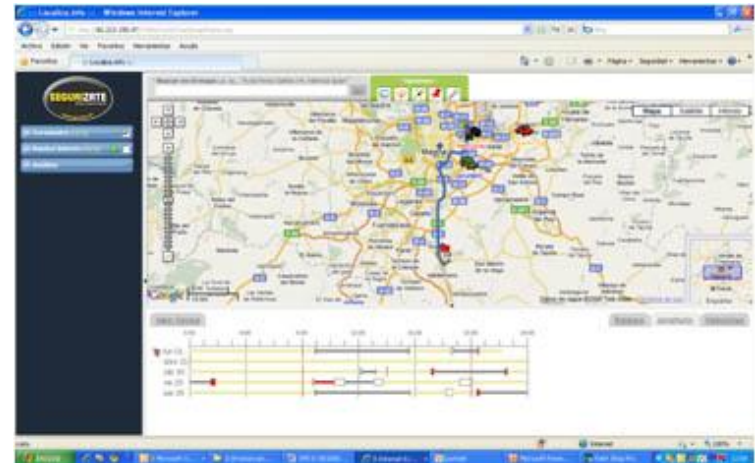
Localiza.info - Windows Internet Explorer

Archivo Edición Ver Favoritos Herramientas Ayuda

Favoritos

Localiza.info

Página Seguridad Herramientas

SEGURIZATE

Madrid

Mapa Satélite Híbrido

Google

Internet

100%

Inicio